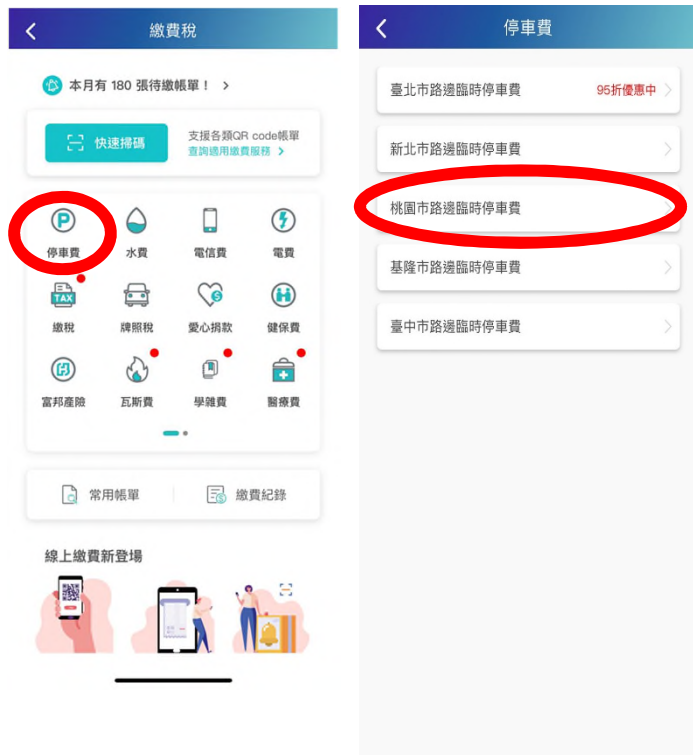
繳費稅

本月有 180 張待繳帳單！ >

快速掃碼

支援各類QR code帳單
查詢適用繳費服務 >

停車費
水費
電信費
電費
TAX
繳稅
牌照稅
愛心捐款
健保費
富邦產險
瓦斯費
學雜費
醫療費

常用帳單
繳費紀錄

線上繳費新登場

停車費

臺北市路邊臨時停車費 95折優惠中

新北市路邊臨時停車費

桃園市路邊臨時停車費

基隆市路邊臨時停車費

臺中市路邊臨時停車費